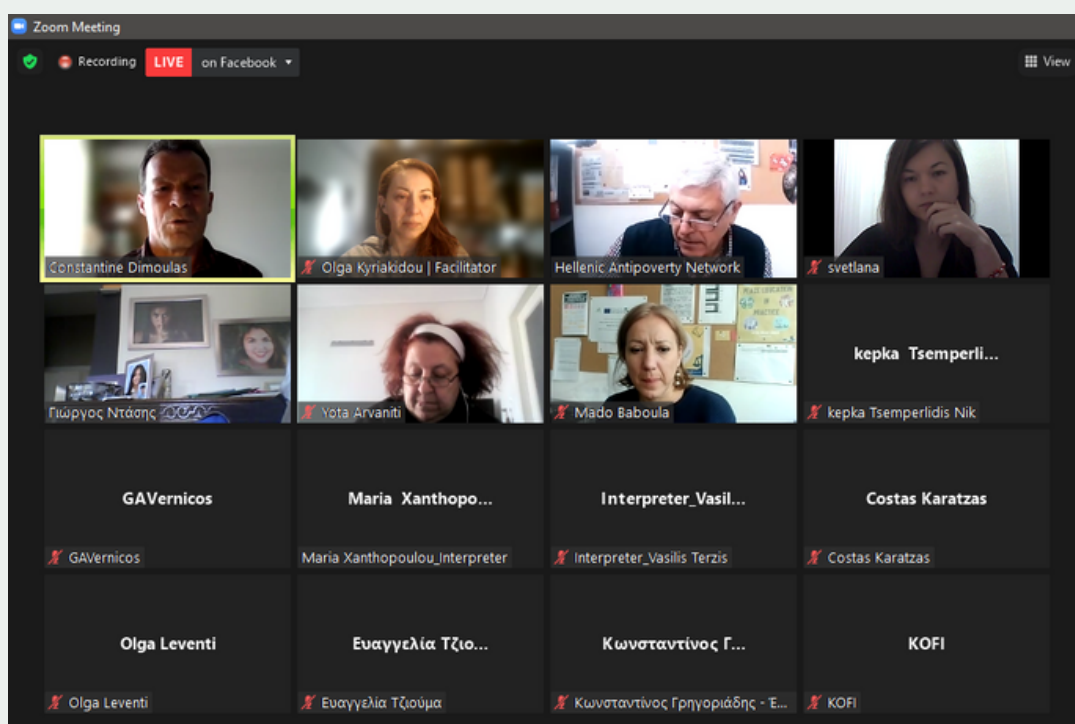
Zoom Meeting

Recording LIVE on Facebook

View

Constantine Dimoulas

Olga Kyriakidou | Facilitator

Hellenic Antipoverty Network

svetlana

Γιώργος Ντάσης

Yota Arvaniti

Mado Baboula

kepka Tsemperli...

kepka Tsemperlidis Nik

GAVernicos

GAVernicos

Maria Xanthopo...

Maria Xanthopoulou_Interpreter

Interpreter_Vasil...

Interpreter_Vasilis Terzis

Costas Karatzas

Costas Karatzas

Olga Leventi

Olga Leventi

Ευαγγελία Τζιο...

Ευαγγελία Τζιούμα

Κωνσταντίνος Γ...

Κωνσταντίνος Γρηγοριάδης - Ε...

KOFI

KOFI